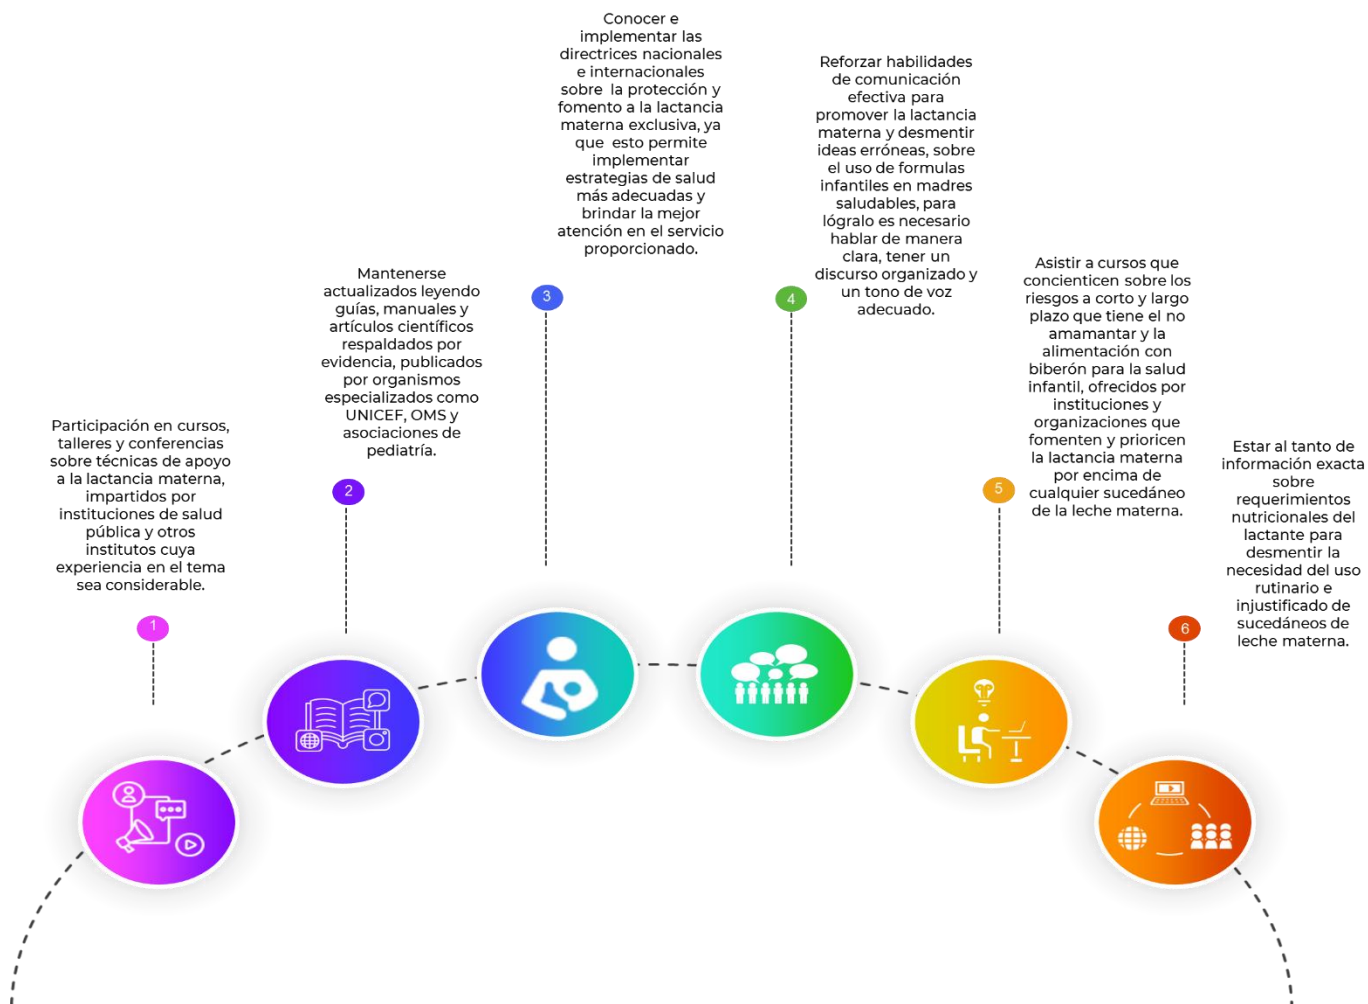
1

Participación en cursos, talleres y conferencias sobre técnicas de apoyo a la lactancia materna, impartidos por instituciones de salud pública y otros institutos cuya experiencia en el tema sea considerable.

2

Mantenerse actualizados leyendo guías, manuales y artículos científicos respaldados por evidencia, publicados por organismos especializados como UNICEF, OMS y asociaciones de pediatría.

3

Conocer e implementar las directrices nacionales e internacionales sobre la protección y fomento a la lactancia materna exclusiva, ya que esto permite implementar estrategias de salud más adecuadas y brindar la mejor atención en el servicio proporcionado.

4

Reforzar habilidades de comunicación efectiva para promover la lactancia materna y desmentir ideas erróneas, sobre el uso de formulas infantiles en madres saludables, para lógralo es necesario hablar de manera clara, tener un discurso organizado y un tono de voz adecuado.

5

Asistir a cursos que concienticen sobre los riesgos a corto y largo plazo que tiene el no amamantar y la alimentación con biberón para la salud infantil, ofrecidos por instituciones y organizaciones que fomenten y prioricen la lactancia materna por encima de cualquier sucedáneo de la leche materna.

6

Estar al tanto de información exacta sobre requerimientos nutricionales del lactante para desmentir la necesidad del uso rutinario e injustificado de sucedáneos de leche materna.